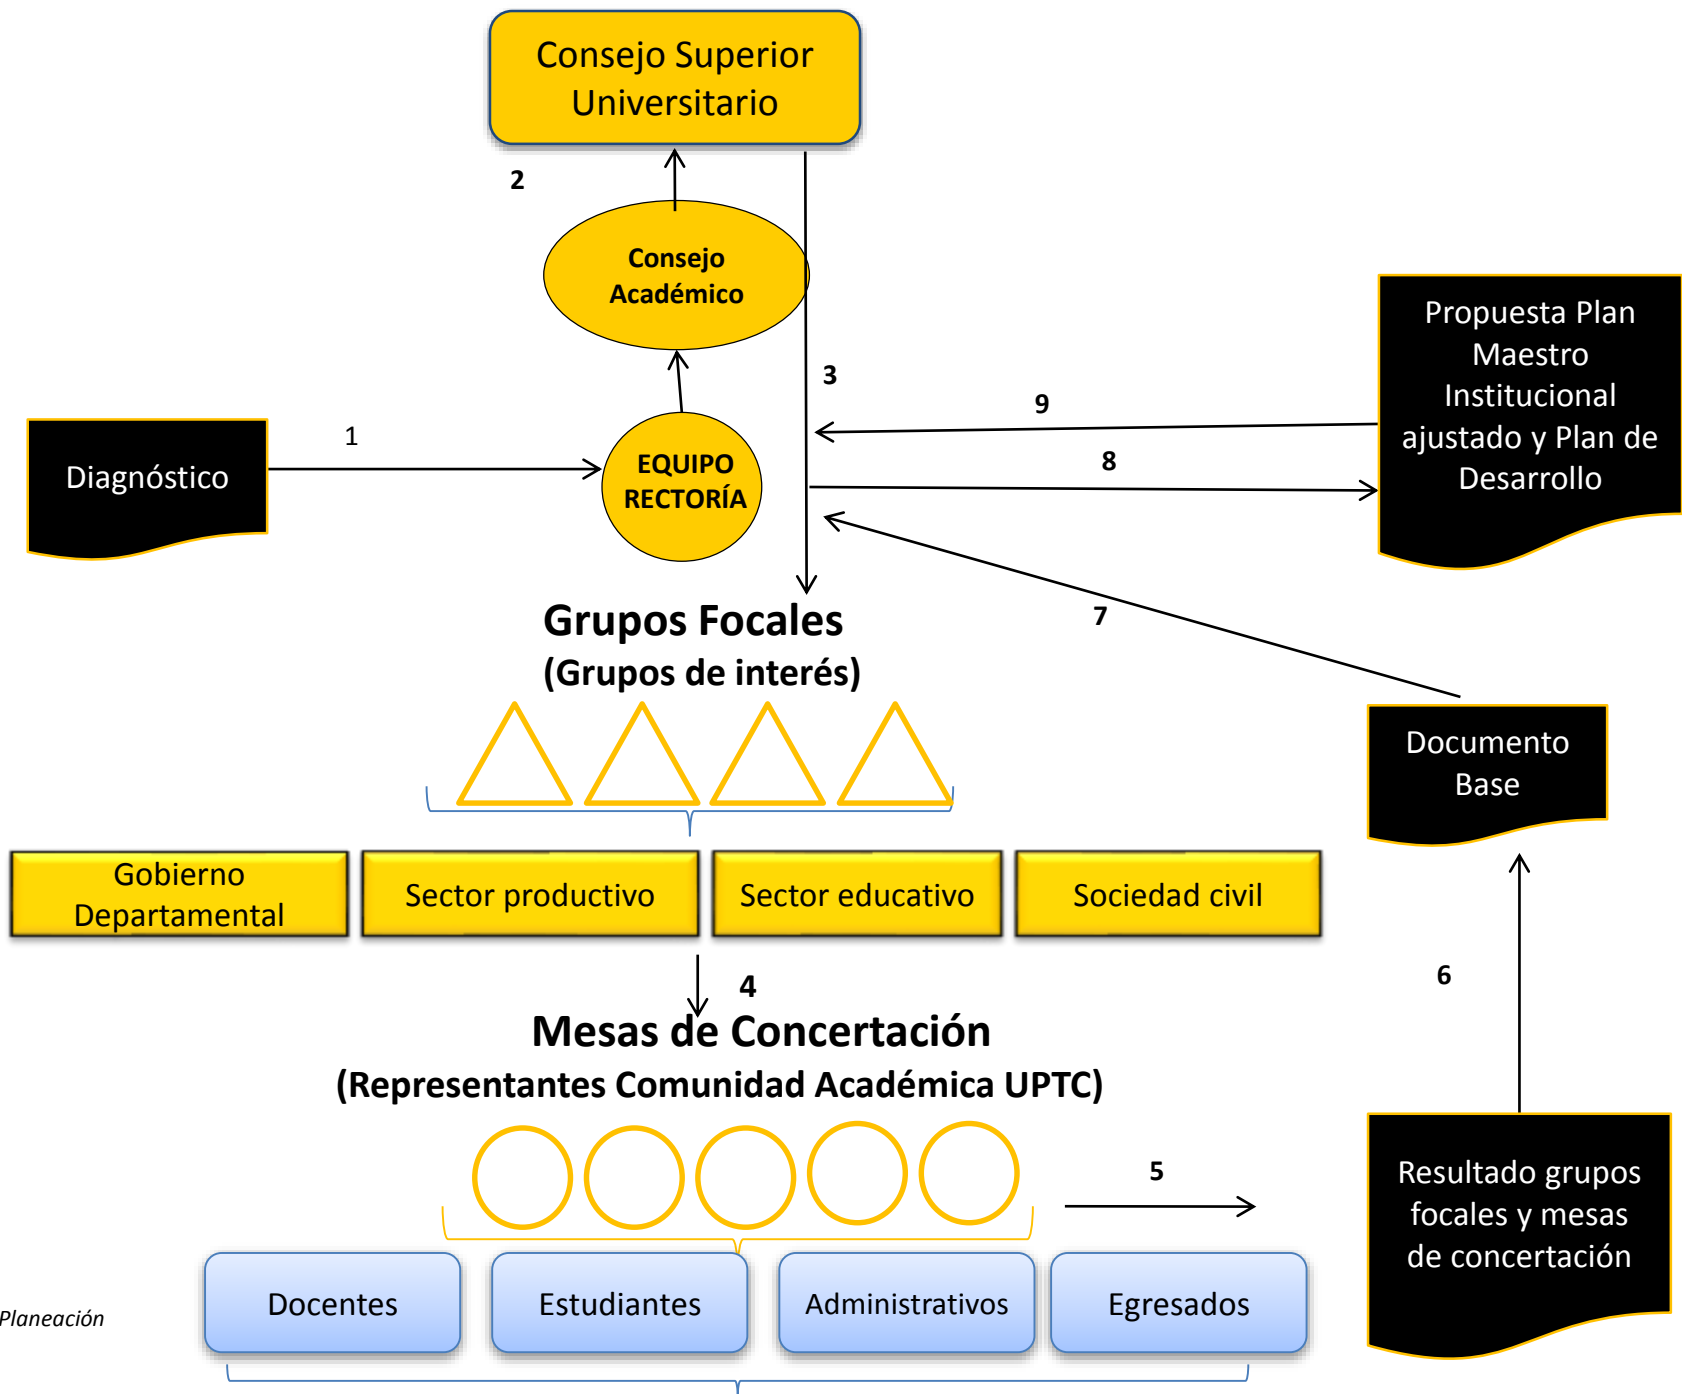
Consejo Superior Universitario

2

Consejo Académico

3

Propuesta Plan Maestro Institucional ajustado y Plan de Desarrollo

9

8

Diagnóstico

1

EQUIPO RECTORÍA

7

Grupos Focales
(Grupos de interés)

Documento Base

Gobierno Departamental

Sector productivo

Sector educativo

Sociedad civil

6

4

Mesas de Concertación
(Representantes Comunidad Académica UPTC)

5

Resultado grupos focales y mesas de concertación

Planeación

Docentes

Estudiantes

Administrativos

Egresados